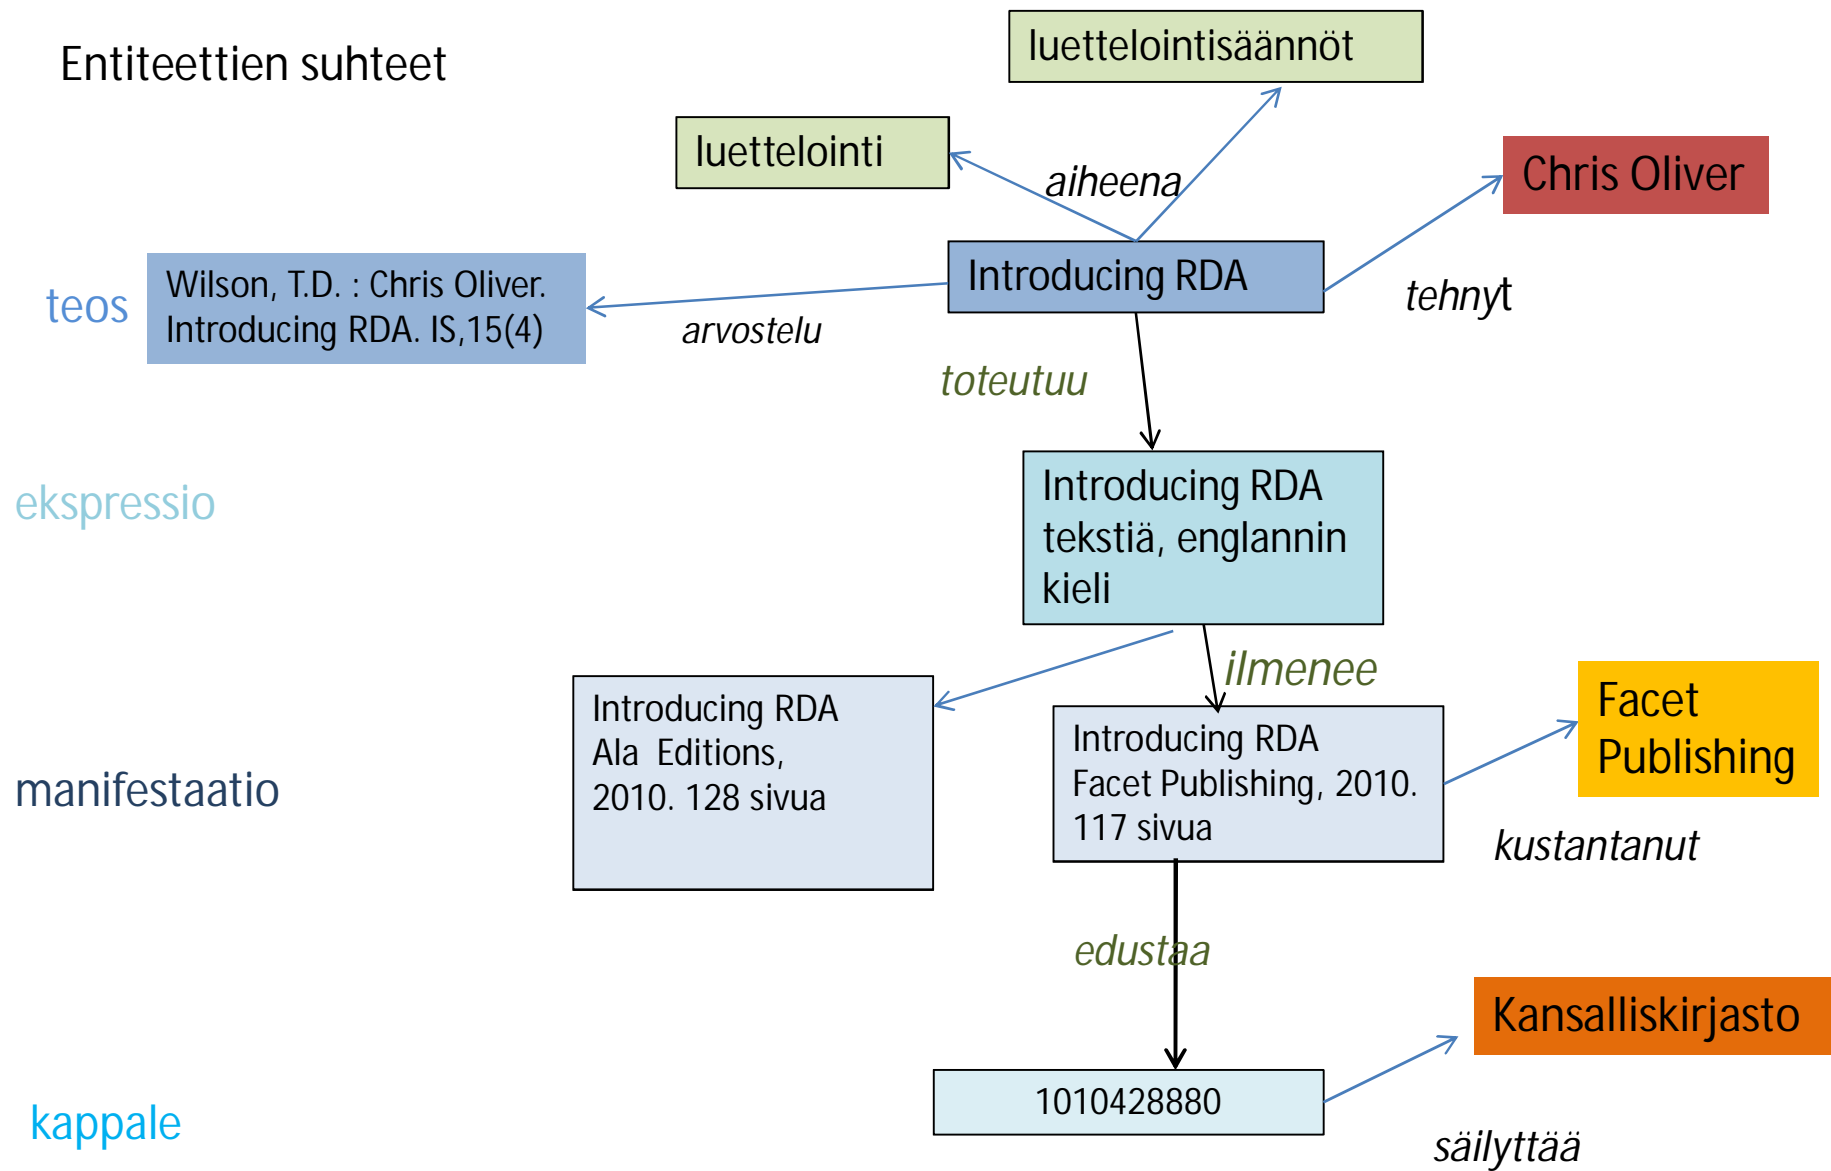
Entiteettien suhteet

luettelointisäännöt

luettelointi

aiheena

Chris Oliver

teos

Wilson, T.D. : Chris Oliver. Introducing RDA. IS,15(4)

Introducing RDA

tehnyt

arvostelu

toteutuu

ekspressio

Introducing RDA tekstiä, englannin kieli

ilmenee

Introducing RDA Ala Editions, 2010. 128 sivua

Introducing RDA Facet Publishing, 2010. 117 sivua

Facet Publishing

manifestaatio

kustantanut

edustaa

Kansalliskirjasto

1010428880

kappale

säilyttää